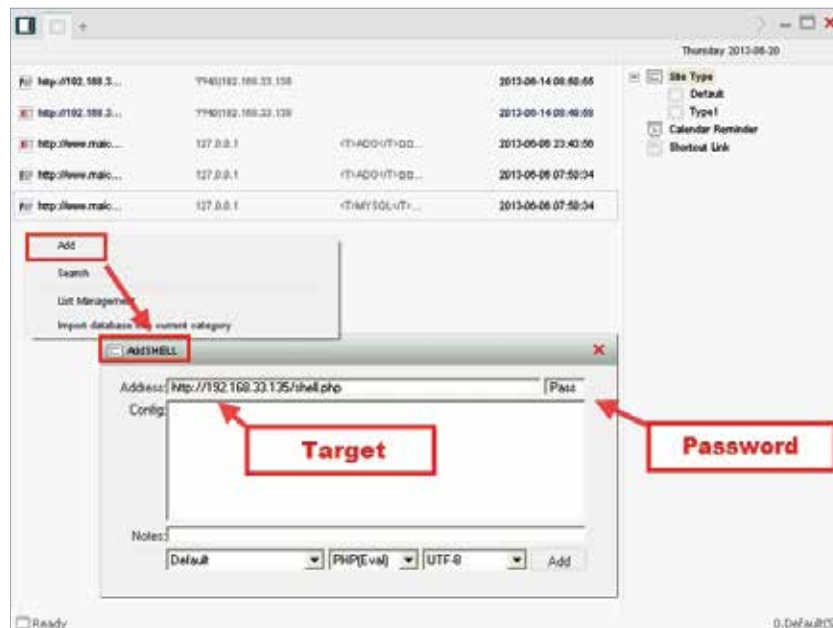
Thursday 2013-06-20

| | | | |
|---|---|---|---|
| http://192.168.3... | ??40192.168.33.158 | | 2013-06-14 08:48:55 |
| http://192.168.3... | ??40192.168.33.139 | | 2013-06-14 08:48:55 |
| http://www.maic... | 127.0.0.1 | <T>ADO</T><DB... | 2013-06-08 23:40:56 |
| http://www.maic... | 127.0.0.1 | <T>ADO</T><DB... | 2013-06-08 07:50:34 |
| http://www.maic... | 127.0.0.1 | <T>MYSQL</T>... | 2013-06-08 07:50:34 |

Site Type
Default
Type1
Calendar Reminder
Shortcut Link

Add
Search
List Management
Import database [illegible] current category

AddSHELL
Address: http://192.168.33.135/shell.php
Pass
Config:
Target
Password
Notes:
Default
PHP(Eval)
UTF-8
Add

Ready
0.Default(5